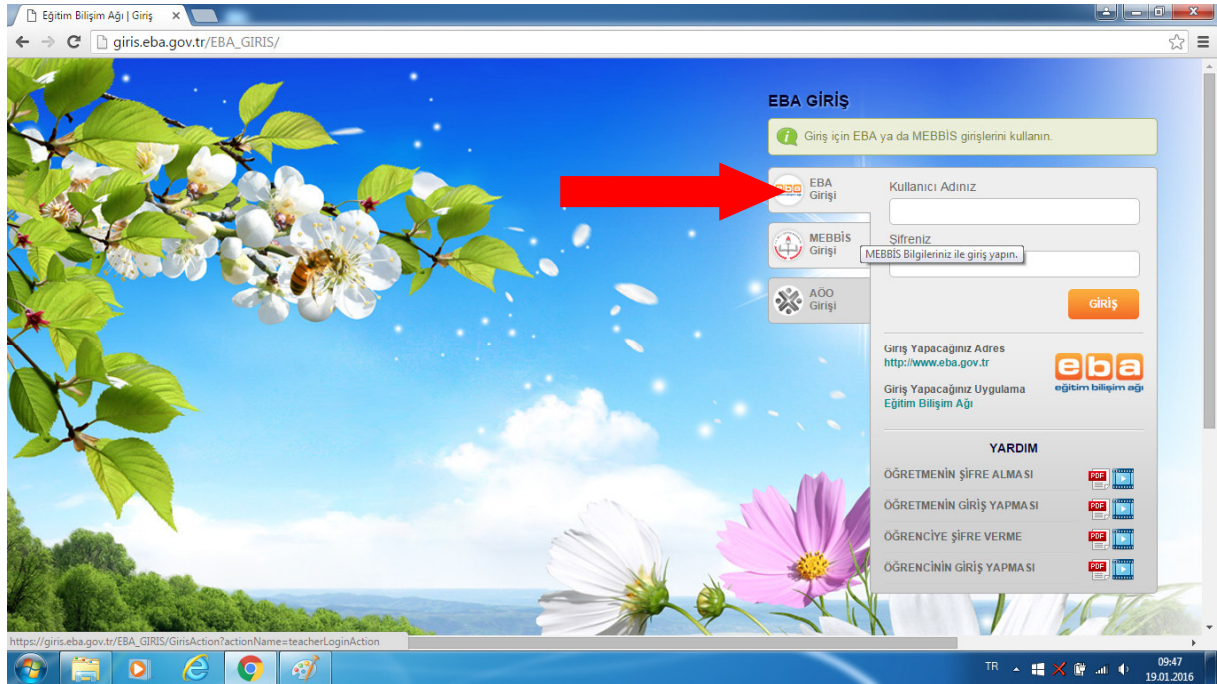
Eğitim Bilişim Ağı | Giriş ×

giris.eba.gov.tr/EBA_GIRIS/

EBA GİRİŞ

Giriş için EBA ya da MEBBİS girişlerini kullanın.

EBA Girişi

MEBBİS Girişi

AÖO Girişi

Kullanıcı Adınız

Şifreniz

MEBBİS Bilgileriniz ile giriş yapın.

GİRİŞ

Giriş Yapacağınız Adres
http://www.eba.gov.tr

Giriş Yapacağınız Uygulama
Eğitim Bilişim Ağı

eba
eğitim bilişim ağı

YARDIM

ÖĞRETMENİN ŞİFRE ALMASI

ÖĞRETMENİN GİRİŞ YAPMASI

ÖĞRENCİYE ŞİFRE VERME

ÖĞRENCİNİN GİRİŞ YAPMASI

https://giris.eba.gov.tr/EBA_GIRIS/GirisAction?actionName=teacherLoginAction

TR

09:47
19.01.2016